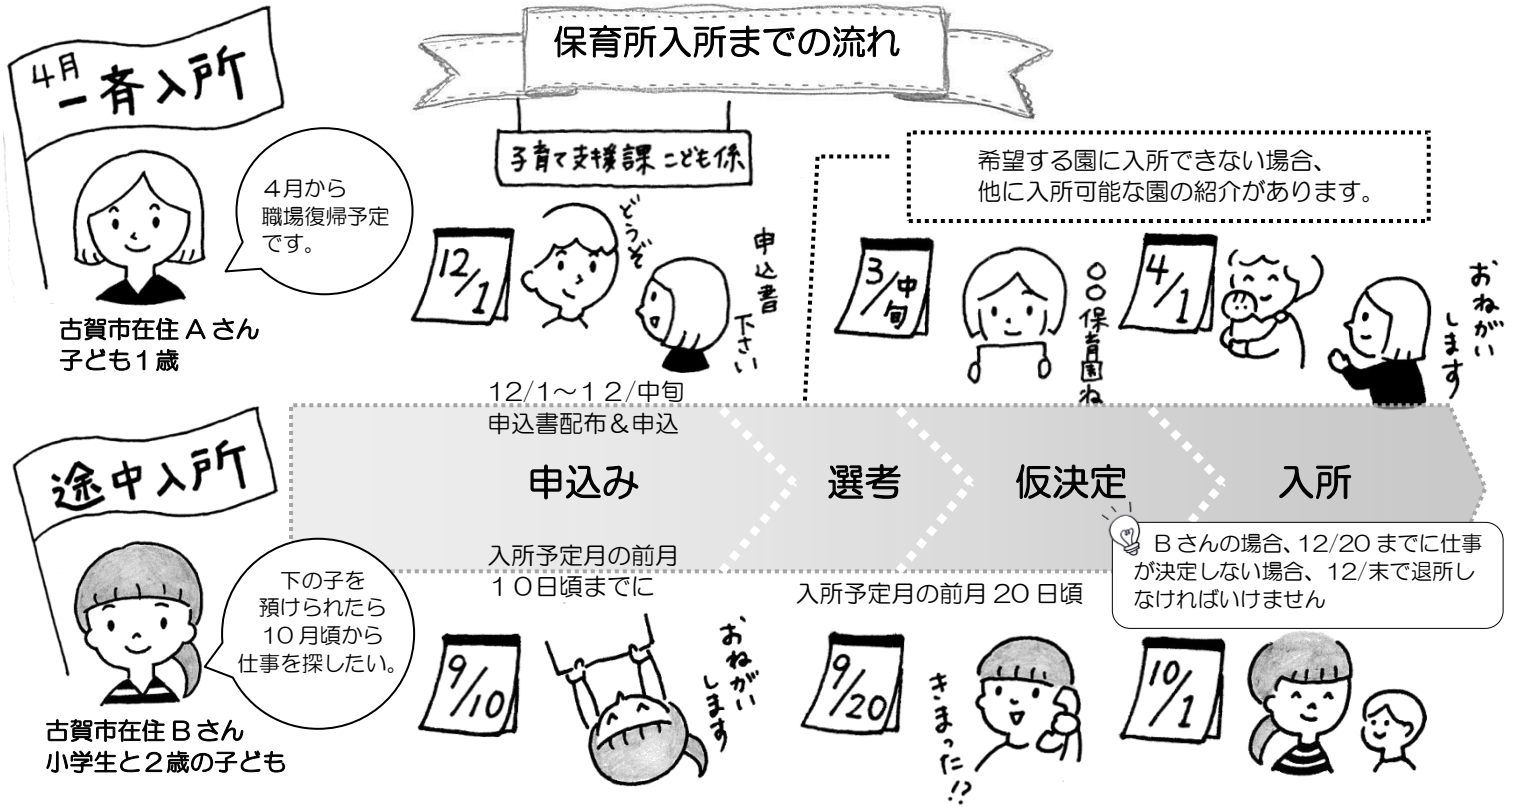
保育所入所までの流れ

4月 一斉入所

4月から職場復帰予定です。

古賀市在住 Aさん
子ども1歳

子育て支援課 こども係

12/1

どうぞ

申込書下さい

希望する園に入所できない場合、
他に入所可能な園の紹介があります。

3/中旬

○○保育園ね

4/1

おねがいします

12/1～12/中旬
申込書配布＆申込

申込み

選考

仮決定

入所

途中入所

下の子を預けられたら10月頃から仕事を探したい。

古賀市在住 Bさん
小学生と2歳の子ども

入所予定月の前月
10日頃までに

入所予定月の前月 20 日頃

Bさんの場合、12/20 までに仕事が決定しない場合、12/末で退所しなければいけません

9/10

おねがいします

9/20

きまった!?

10/1